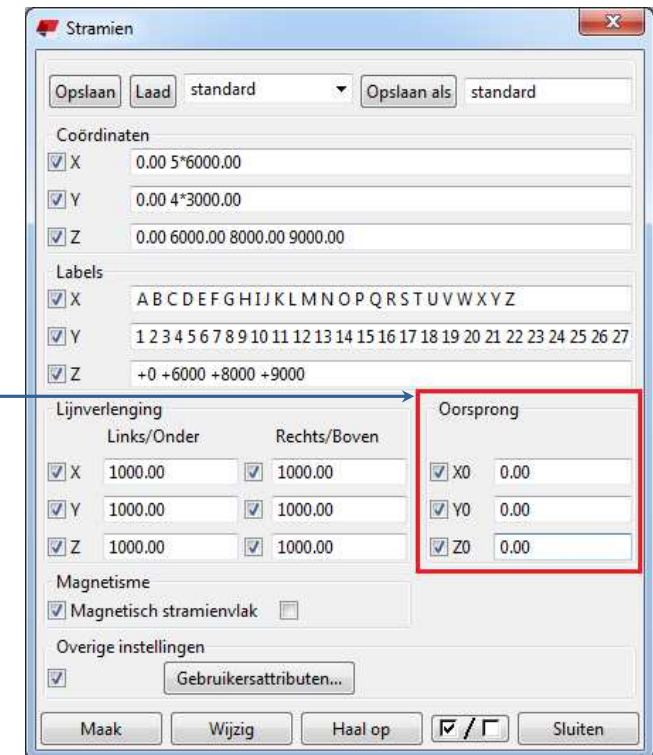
Stramien

Opslaan Laad standard Opslaan als standard

Coördinaten
X 0.00 5*6000.00
Y 0.00 4*3000.00
Z 0.00 6000.00 8000.00 9000.00

Labels
X A B C D E F G H I J K L M N O P Q R S T U V W X Y Z
Y 1 2 3 4 5 6 7 8 9 10 11 12 13 14 15 16 17 18 19 20 21 22 23 24 25 26 27
Z +0 +6000 +8000 +9000

Lijnverlenging
Links/Onder Rechts/Boven
X 1000.00 1000.00
Y 1000.00 1000.00
Z 1000.00 1000.00

Oorsprong
X0 0.00
Y0 0.00
Z0 0.00

Magnetisme
Magnetisch stramienvlak

Overige instellingen
Gebruikersattributen...

Maak Wijzig Haal op Sluiten